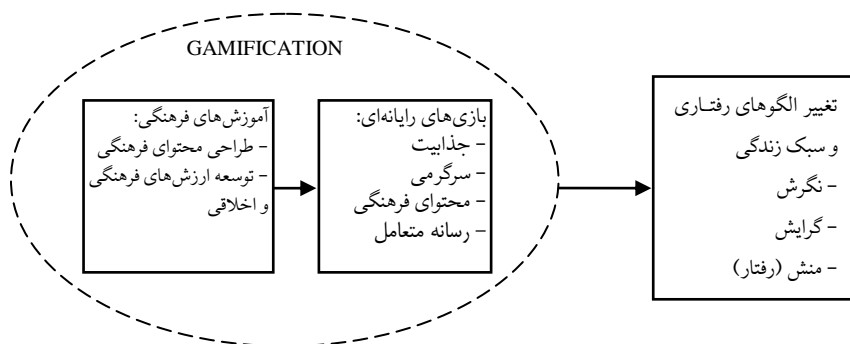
GAMIFICATION

آموزش‌های فرهنگی:
- طراحی محتوای فرهنگی
- توسعه ارزش‌های فرهنگی و اخلاقی

بازی‌های رایانه‌ای:
- جذابیت
- سرگرمی
- محتوای فرهنگی
- رسانه متعامل

تغییر الگوهای رفتاری و سبک زندگی
- نگرش
- گرایش
- منش (رفتار)